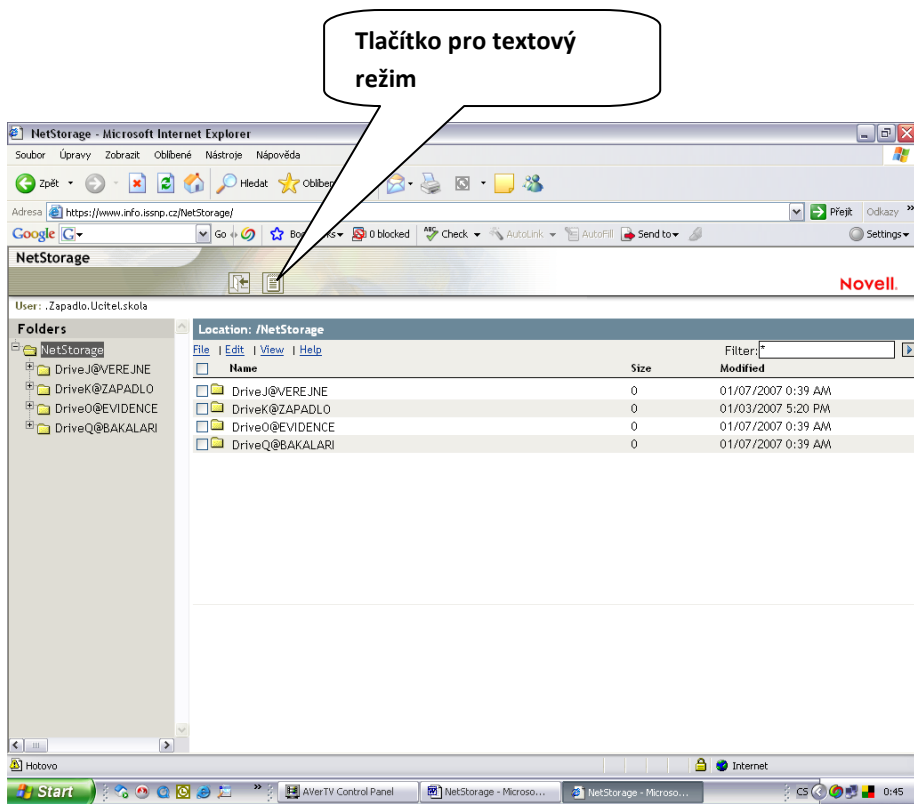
Tlačítko pro textový režim

NetStorage - Microsoft Internet Explorer

Soubor Úpravy Zobrazit Oblíbené Nástroje Nápověda

Zpět Hledat Oblíbené

Adresa https://www.info.issnp.cz/NetStorage/ Přejít Odkazy

Google G Go Bookmarks 0 blocked Check AutoLink AutoFill Send to Settings

NetStorage

Novell.

User: .Zapadlo.Ucitel.skola

Folders

NetStorage
DriveJ@VEREJNE
DriveK@ZAPADLO
DriveO@EVIDENCE
DriveQ@BAKALARI

Location: /NetStorage

File | Edit | View | Help

Filter: *

| Name | Size | Modified |
|---|---|---|
| DriveJ@VEREJNE | 0 | 01/07/2007 0:39 AM |
| DriveK@ZAPADLO | 0 | 01/03/2007 5:20 PM |
| DriveO@EVIDENCE | 0 | 01/07/2007 0:39 AM |
| DriveQ@BAKALARI | 0 | 01/07/2007 0:39 AM |

Hotovo

Internet

Start AVerTV Control Panel NetStorage - Microso... NetStorage - Microso... CS 0:45